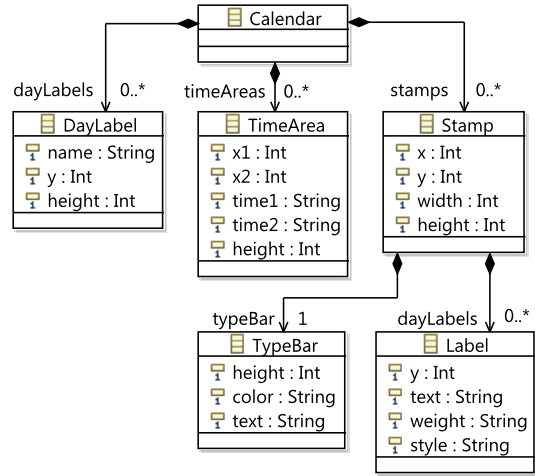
Calendar

dayLabels 0..*

timeAreas 0..*

stamps 0..*

DayLabel
name : String
y : Int
height : Int

TimeArea
x1 : Int
x2 : Int
time1 : String
time2 : String
height : Int

Stamp
x : Int
y : Int
width : Int
height : Int

typeBar 1

dayLabels 0..*

TypeBar
height : Int
color : String
text : String

Label
y : Int
text : String
weight : String
style : String